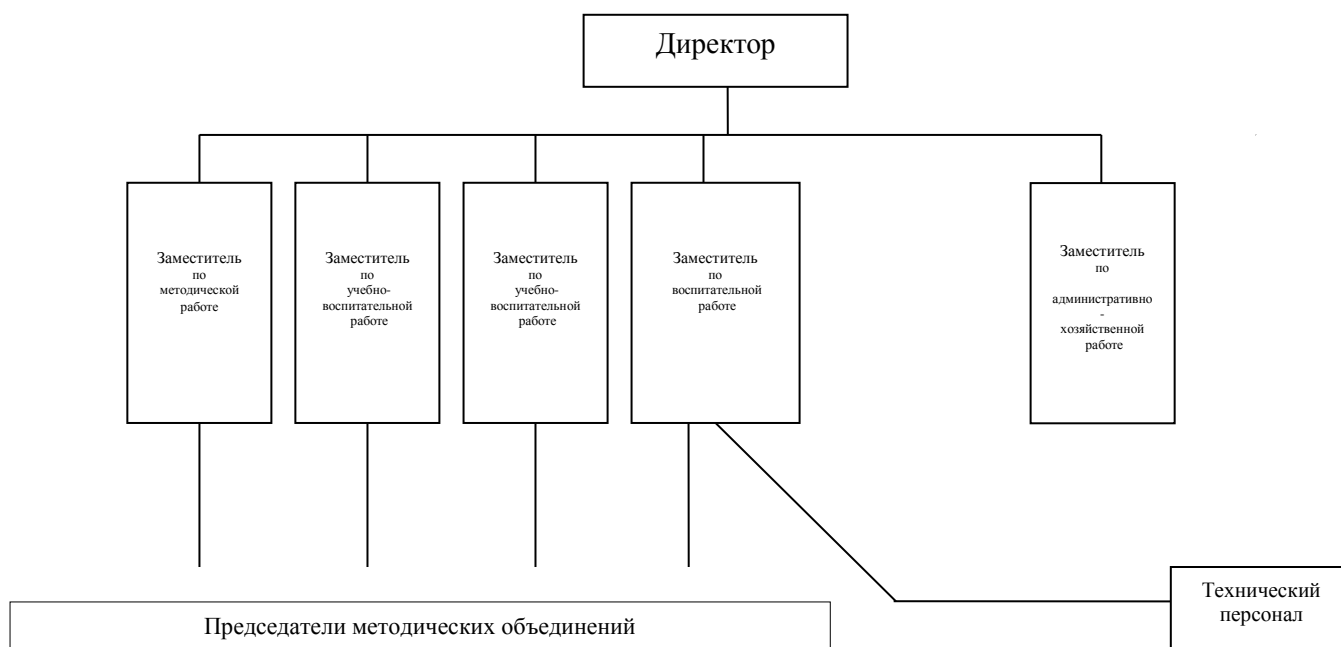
Директор

Заместитель по методической работе

Заместитель по учебно-воспитательной работе

Заместитель по учебно-воспитательной работе

Заместитель по воспитательной работе

Заместитель по административно - хозяйственной работе

Председатели методических объединений

Технический персонал